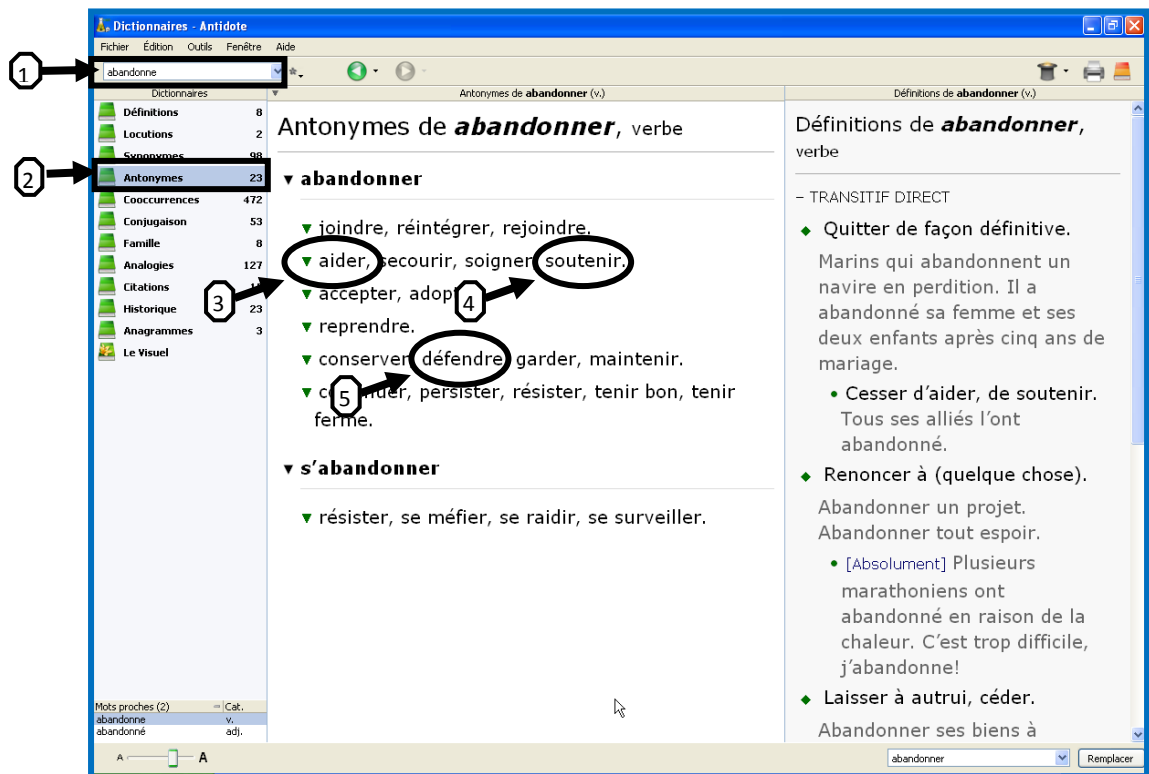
Dictionnaires - Antidote

Fichier Édition Outils Fenêtre Aide

1

abandonne

Dictionnaires

Définitions 8
Locutions 2
Synonymes 98
Antonymes 23
Cooccurrences 472
Conjugaison 53
Famille 8
Analogies 127
Citations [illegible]
Historique 23
Anagrammes 3
Le Visuel

2

Mots proches (2) Cat.
abandonne v.
abandonné adj.

Antonymes de **abandonner** (v.)

Antonymes de ***abandonner***, verbe

▾ **abandonner**

▾ joindre, réintégrer, rejoindre.

▾ aider, secourir, soigner, soutenir.

3

▾ accepter, adop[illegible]

4

▾ reprendre.

▾ conserver, défendre, garder, maintenir.

5

▾ c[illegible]uer, persister, résister, tenir bon, tenir ferme.

▾ **s'abandonner**

▾ résister, se méfier, se raidir, se surveiller.

Définitions de **abandonner** (v.)

Définitions de ***abandonner***, verbe

– TRANSITIF DIRECT

◆ Quitter de façon définitive.

Marins qui abandonnent un navire en perdition. Il a abandonné sa femme et ses deux enfants après cinq ans de mariage.

• Cesser d'aider, de soutenir. Tous ses alliés l'ont abandonné.

◆ Renoncer à (quelque chose).

Abandonner un projet. Abandonner tout espoir.

• [Absolument] Plusieurs marathoniens ont abandonné en raison de la chaleur. C'est trop difficile, j'abandonne!

◆ Laisser à autrui, céder.

Abandonner ses biens à

A A

abandonner

Remplacer